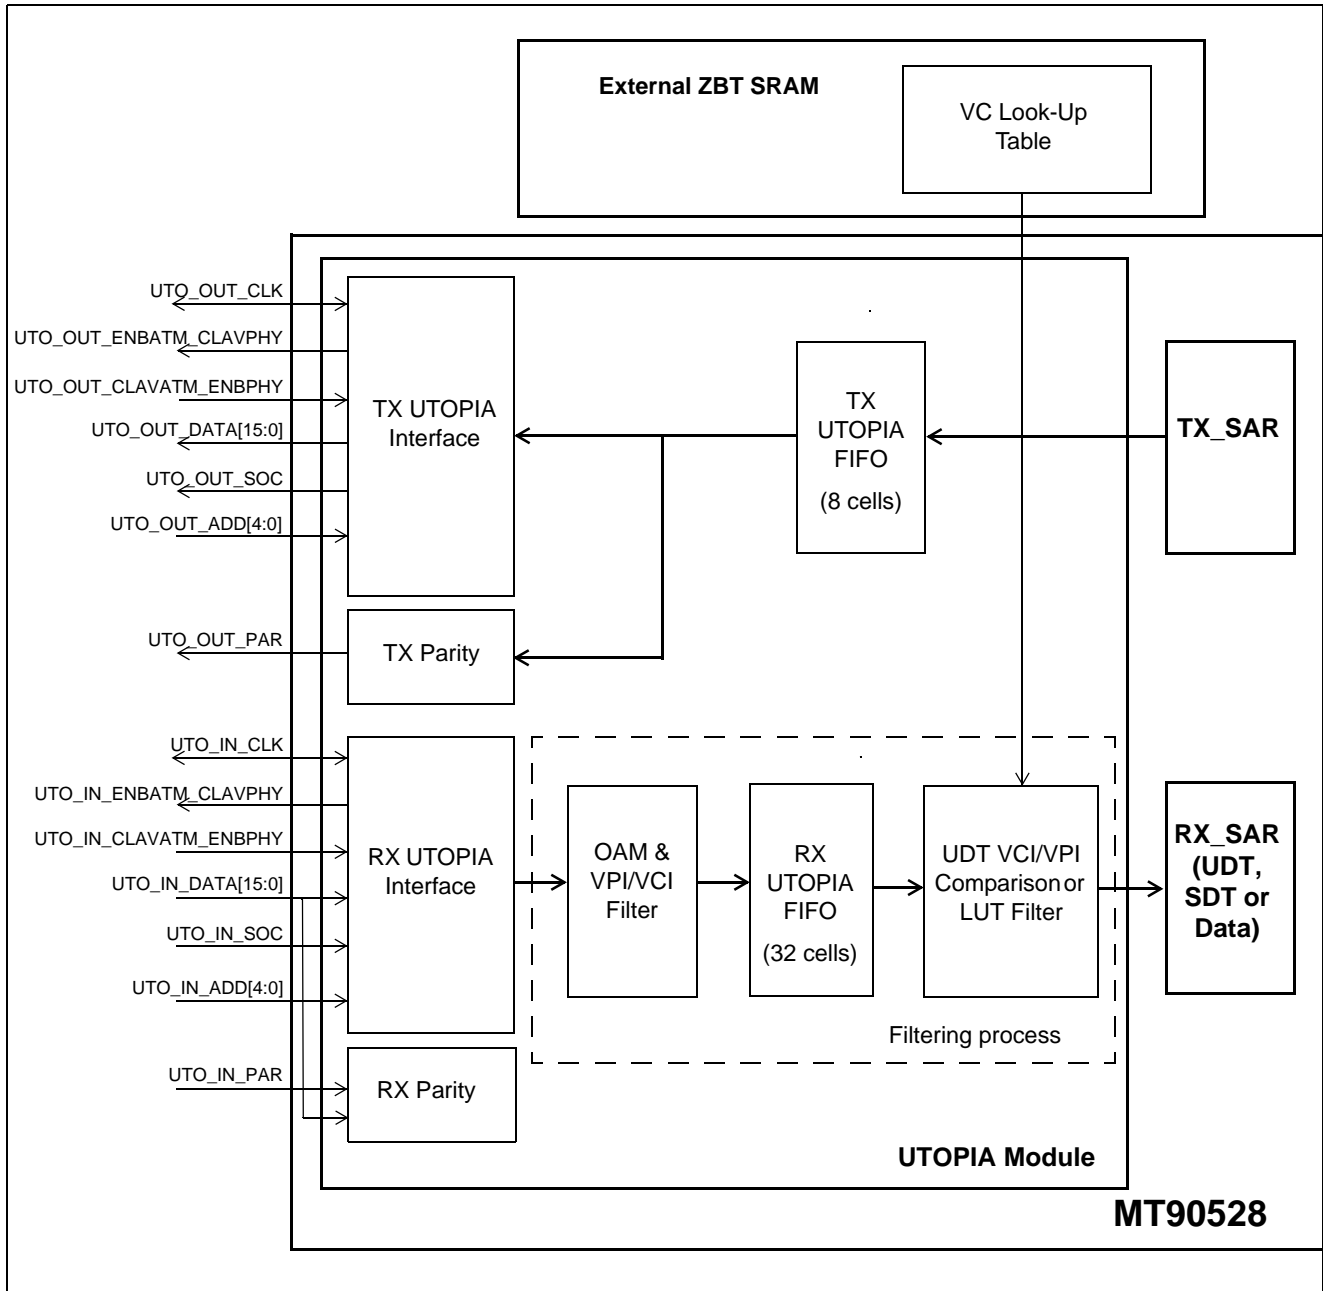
External ZBT SRAM

VC Look-Up Table

UTO_OUT_CLK

UTO_OUT_ENBATM_CLAVPHY

UTO_OUT_CLAVATM_ENBPHY

UTO_OUT_DATA[15:0]

UTO_OUT_SOC

UTO_OUT_ADD[4:0]

TX UTOPIA Interface

TX UTOPIA FIFO

(8 cells)

TX_SAR

UTO_OUT_PAR

TX Parity

UTO_IN_CLK

UTO_IN_ENBATM_CLAVPHY

UTO_IN_CLAVATM_ENBPHY

UTO_IN_DATA[15:0]

UTO_IN_SOC

UTO_IN_ADD[4:0]

RX UTOPIA Interface

OAM & VPI/VCI Filter

RX UTOPIA FIFO

(32 cells)

UDT VCI/VPI Comparison or LUT Filter

RX_SAR (UDT, SDT or Data)

Filtering process

UTO_IN_PAR

RX Parity

UTOPIA Module

MT90528